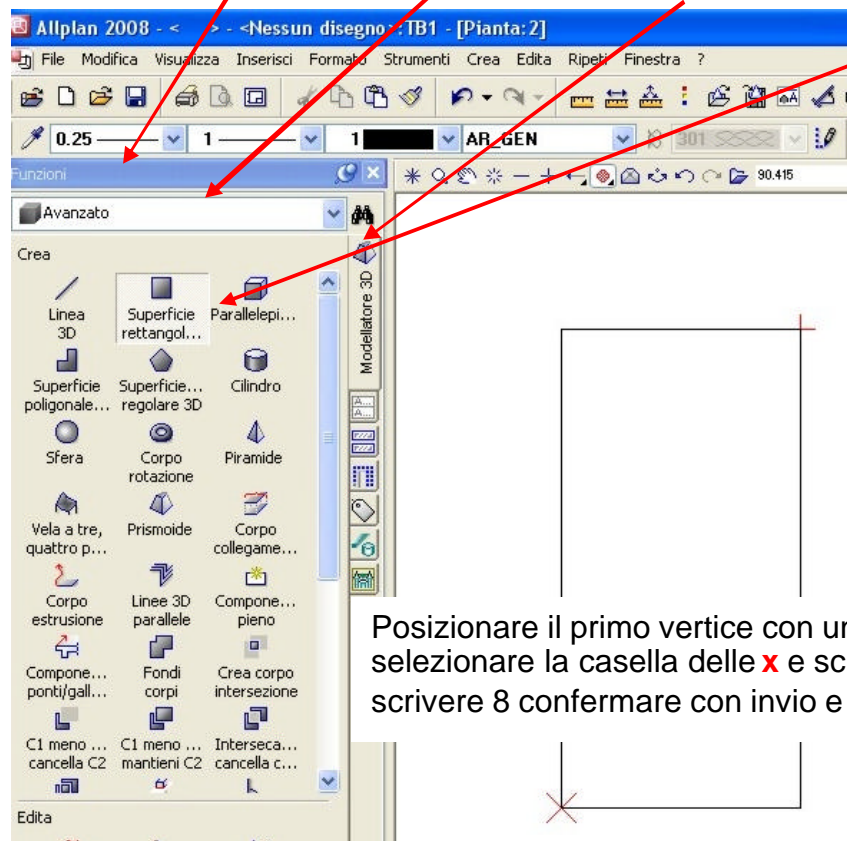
Allplan 2008 - < > - <Nessun disegno> TB1 - [Pianta:2]

File Modifica Visualizza Inserisci Formato Strumenti Crea Edita Ripeti Finestra ?

0.25 1 1 AR_GEN 301

Funzioni

Avanzato

90.415

Crea

Linea 3D
Superficie rettangol...
Parallelepi...
Superficie poligonale...
Superficie... regolare 3D
Cilindro
Sfera
Corpo rotazione
Piramide
Vela a tre, quattro p...
Prismoide
Corpo collegame...
Corpo estrusione
Linee 3D parallele
Compone... pieno
Compone... ponti/gall...
Fondi corpi
Crea corpo intersezione
C1 meno ... cancella C2
C1 meno ... mantieni C2
Interseca... cancella c...

Edita

Modellatore 3D

Posizionare il primo vertice con u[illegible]
selezionare la casella delle **x** e sc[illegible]
scrivere 8 confermare con invio e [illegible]